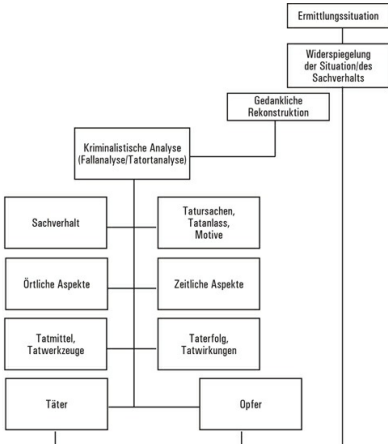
Ermittlungssituation

Widerspiegelung der Situation/des Sachverhalts

Gedankliche Rekonstruktion

Kriminalistische Analyse (Fallanalyse/Tatortanalyse)

Sachverhalt

Tatursachen, Tatanlass, Motive

Örtliche Aspekte

Zeitliche Aspekte

Tatmittel, Tatwerkzeuge

Taterfolg, Tatwirkungen

Täter

Opfer